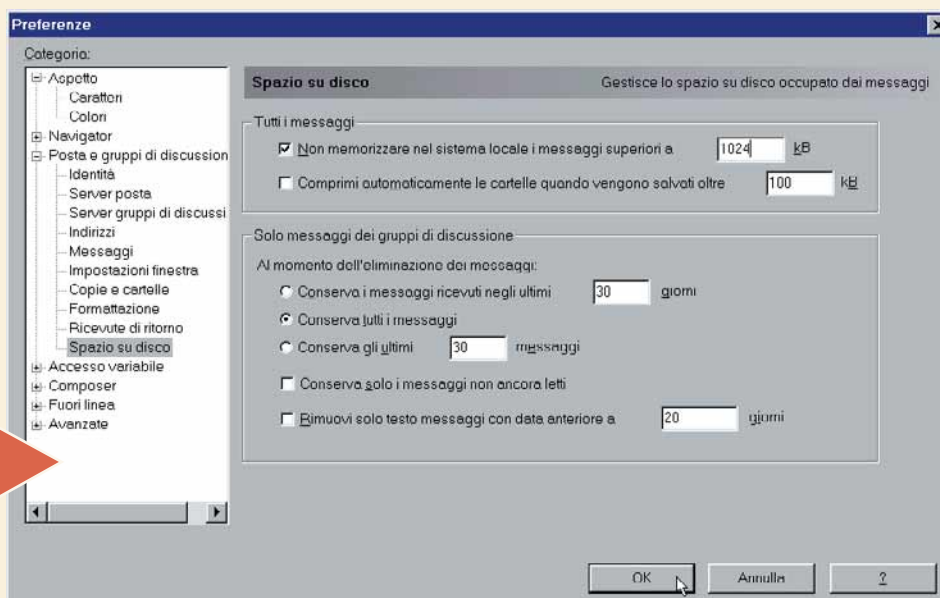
Preferenze

Categoria:

Aspetto
Caratteri
Colori
Navigator
Posta e gruppi di discussion
Identità
Server posta
Server gruppi di discussi
Indirizzi
Messaggi
Impostazioni finestra
Copie e cartelle
Formattazione
Ricevute di ritorno
Spazio su disco
Accesso variabile
Composer
Fuori linea
Avanzate

Spazio su disco
Gestisce lo spazio su disco occupato dai messaggi

Tutti i messaggi
Non memorizzare nel sistema locale i messaggi superiori a 1024 kB
Comprimi automaticamente le cartelle quando vengono salvati oltre 100 kB

Solo messaggi dei gruppi di discussione
Al momento dell'eliminazione dei messaggi:
Conserva i messaggi ricevuti negli ultimi 30 giorni
Conserva tutti i messaggi
Conserva gli ultimi 30 messaggi
Conserva solo i messaggi non ancora letti
Rimuovi solo testo messaggi con data anteriore a 20 giorni

OK
Annulla
?